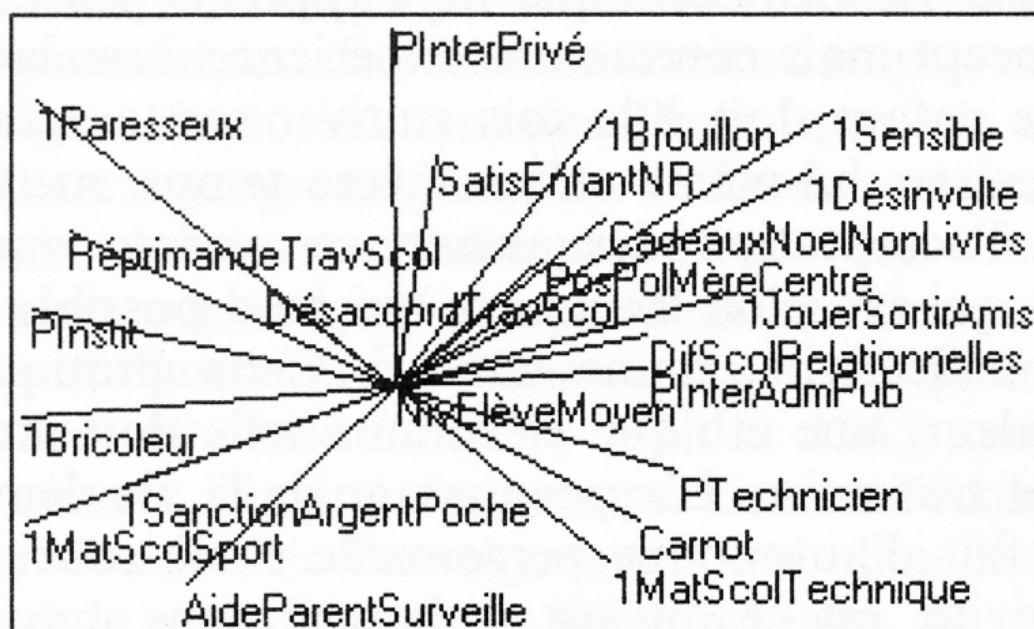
PInterPrivé
1Raresseux
1Brouillon
1Sensible
SatisEnfantNR
1Désinvolte
RéprimandeTravScol
CadeauxNoelNonLivres
PosPolMèreCentre
DésaccordTravScol
1JouerSortirAmis
PInstit
DifScolRelationnelles
PInterAdmPub
NivElèveMoyen
1Bricoleur
PTechnicien
1SanctionArgentPoche
Carnot
1MatScolSport
1MatScolTechnique
AideParentSurveille